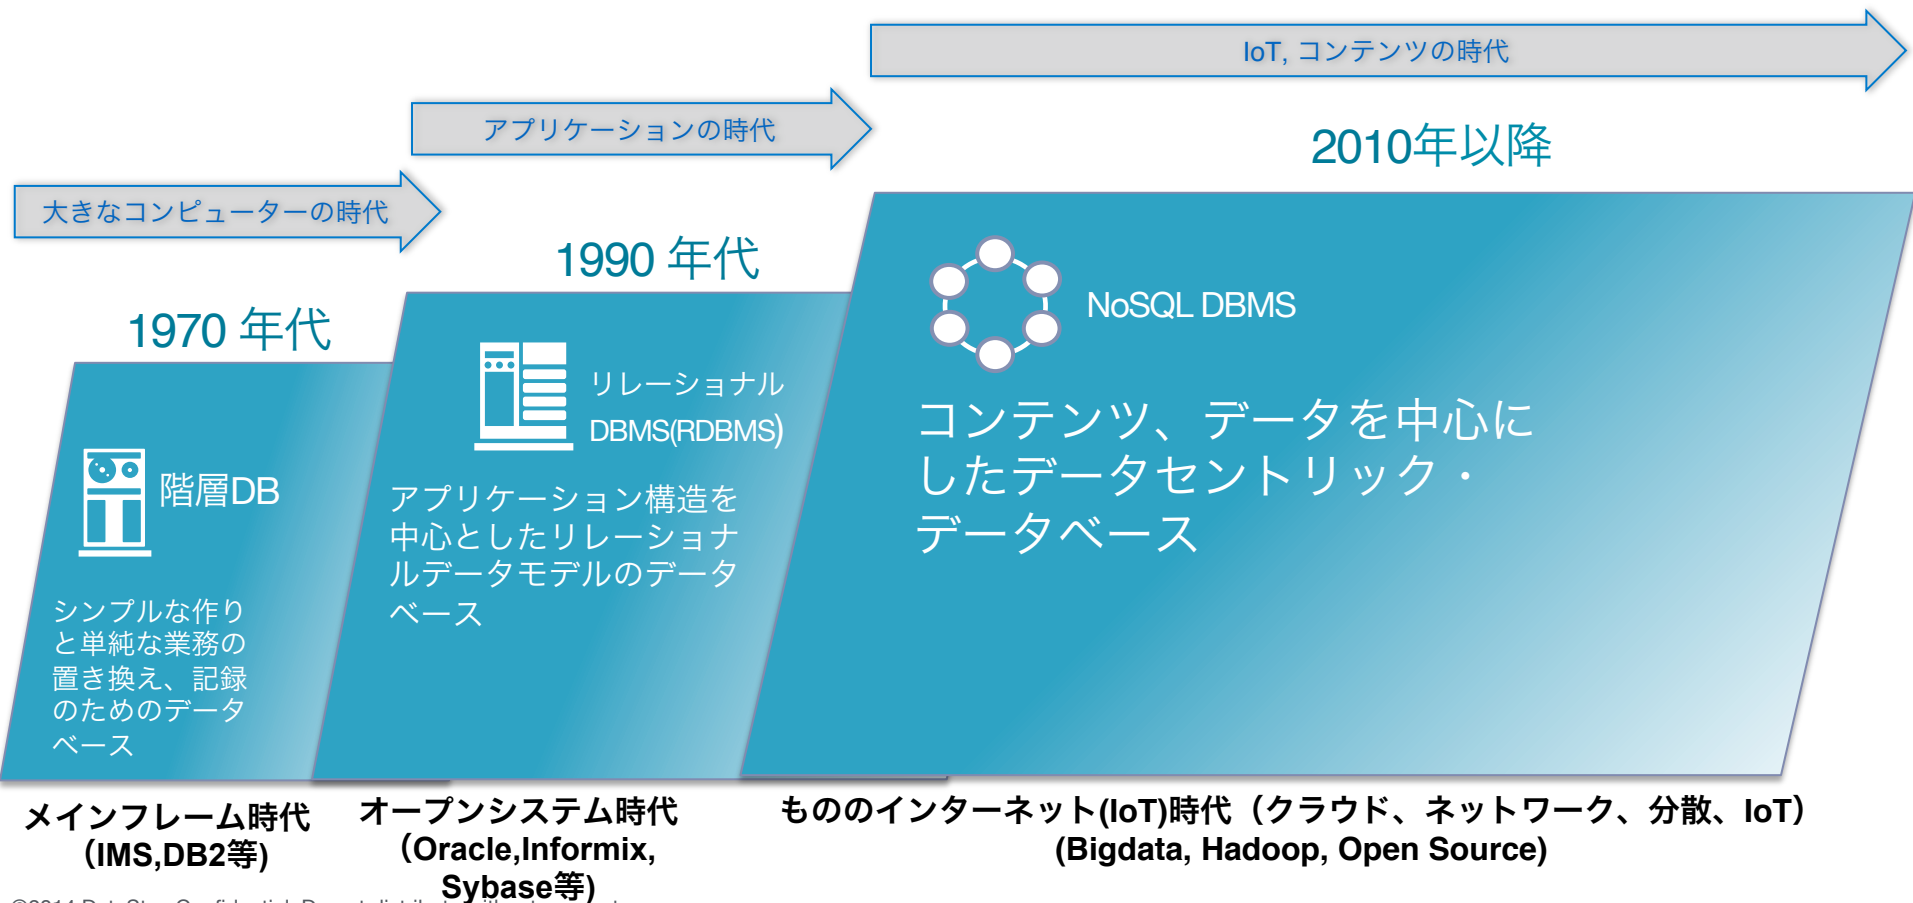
IoT, コンテンツの時代

アプリケーションの時代

大きなコンピューターの時代

2010年以降

1990 年代

1970 年代

NoSQL DBMS

コンテンツ、データを中心にしたデータセントリック・データベース

リレーショナル DBMS(RDBMS)

アプリケーション構造を中心としたリレーショナルデータモデルのデータベース

階層DB

シンプルな作りと単純な業務の置き換え、記録のためのデータベース

メインフレーム時代 (IMS,DB2等)

オープンシステム時代 (Oracle,Informix, Sybase等)

もののインターネット(IoT)時代（クラウド、ネットワーク、分散、IoT） (Bigdata, Hadoop, Open Source)

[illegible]